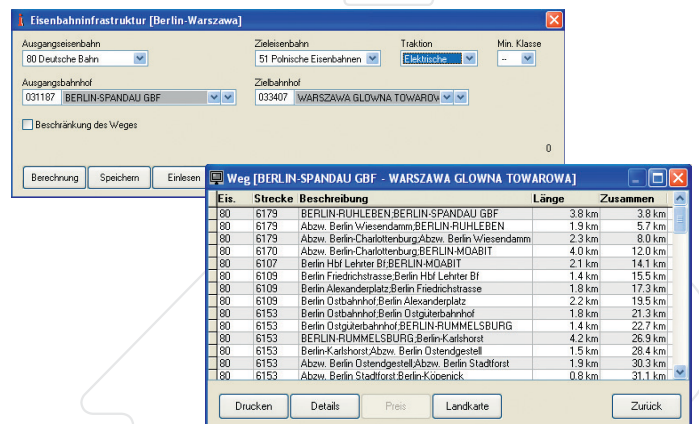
Eisenbahninfrastruktur [Berlin-Warszawa]

Ausgangseisenbahn
80 Deutsche Bahn

Zieleisenbahn
51 Polnische Eisenbahnen

Traktion
Elektrische

Min. Klasse
--

Ausgangsbahnhof
031187 BERLIN-SPANDAU GBF

Zielbahnhof
033407 WARSZAWA GLOWNA TOWAROW

Beschränkung des Weges

0

Berechnung Speichern Einlesen

Weg [BERLIN-SPANDAU GBF - WARSZAWA GLOWNA TOWAROWA]

| Eis. | Strecke | Beschreibung | Länge | Zusammen |
|---|---|---|---|---|
| 80 | 6179 | BERLIN-RUHLEBEN;BERLIN-SPANDAU GBF | 3.8 km | 3.8 km |
| 80 | 6179 | Abzw. Berlin Wiesendamm;BERLIN-RUHLEBEN | 1.9 km | 5.7 km |
| 80 | 6179 | Abzw. Berlin-Charlottenburg;Abzw. Berlin Wiesendamm | 2.3 km | 8.0 km |
| 80 | 6170 | Abzw. Berlin-Charlottenburg;BERLIN-MOABIT | 4.0 km | 12.0 km |
| 80 | 6107 | Berlin Hbf Lehrter Bf;BERLIN-MOABIT | 2.1 km | 14.1 km |
| 80 | 6109 | Berlin Friedrichstrasse;Berlin Hbf Lehrter Bf | 1.4 km | 15.5 km |
| 80 | 6109 | Berlin Alexanderplatz;Berlin Friedrichstrasse | 1.8 km | 17.3 km |
| 80 | 6109 | Berlin Ostbahnhof;Berlin Alexanderplatz | 2.2 km | 19.5 km |
| 80 | 6153 | Berlin Ostbahnhof;Berlin Ostgüterbahnhof | 1.8 km | 21.3 km |
| 80 | 6153 | Berlin Ostgüterbahnhof;BERLIN-RUMMELSBURG | 1.4 km | 22.7 km |
| 80 | 6153 | BERLIN-RUMMELSBURG;Berlin-Karlshorst | 4.2 km | 26.9 km |
| 80 | 6153 | Berlin-Karlshorst;Abzw. Berlin Ostendgestell | 1.5 km | 28.4 km |
| 80 | 6153 | Abzw. Berlin Ostendgestell;Abzw. Berlin Stadtforst | 1.9 km | 30.3 km |
| 80 | 6153 | Abzw. Berlin Stadtforst;Berlin-Kopenick | 0.8 km | 31.1 km |

Drucken Details Preis Landkarte Zurück